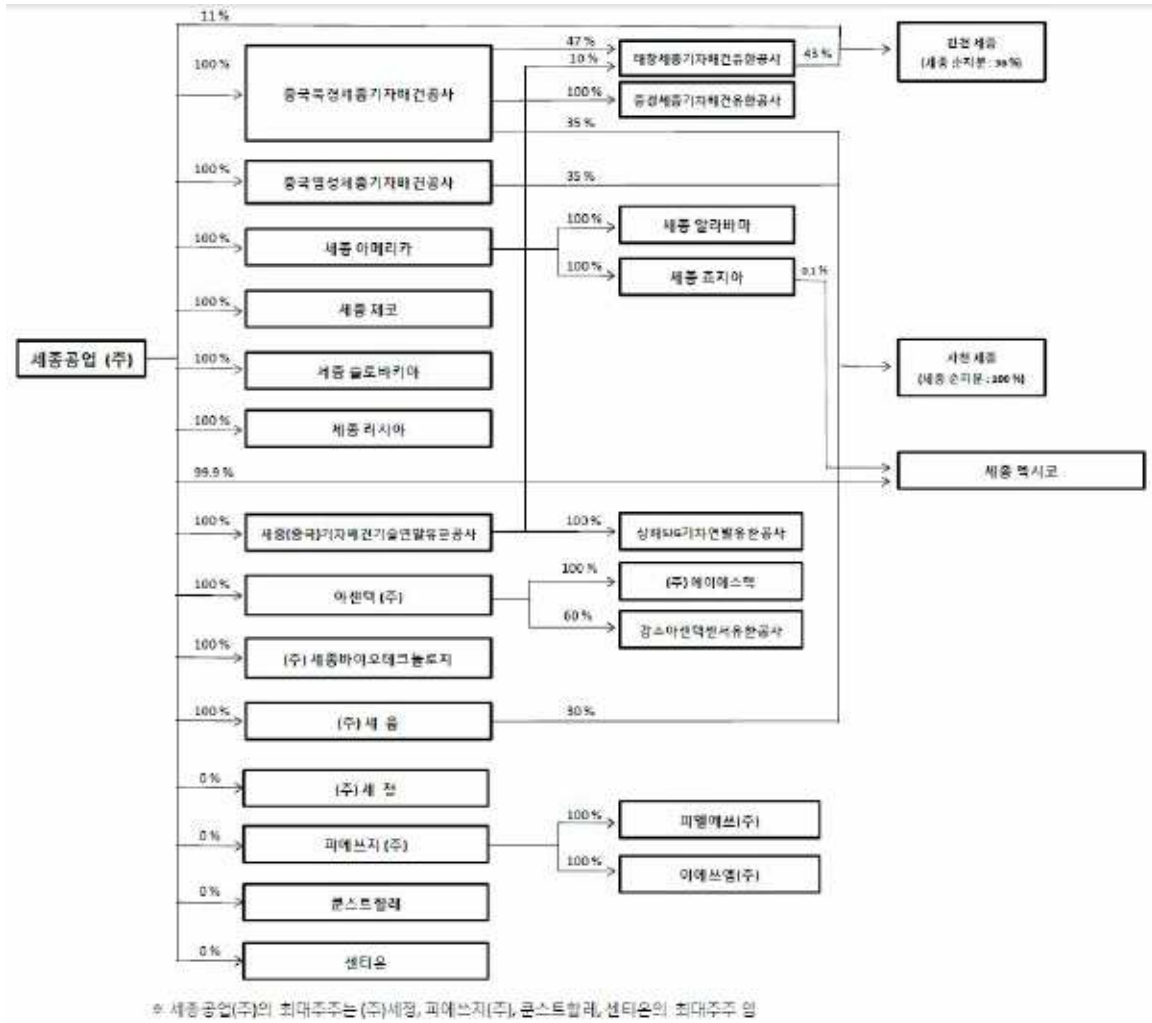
11 %

100 %

중국북경세종기차배건공사

47 %

10 %

태창세종기차배건유한공사

43 %

천진 세종
(세종 순지분 : 98 %)

100 %

중경세종기차배건유한공사

35 %

100 %

중국염성세종기차배건공사

35 %

100 %

세종 아메리카

100 %

세종 알라바마

100 %

세종 조지아

0.1 %

100 %

세종 체코

세종공업 (주)

100 %

세종 슬로바키아

사천 세종
(세종 순지분 : 100 %)

100 %

세종 러시아

99.9 %

세종 멕시코

100 %

세종(중국)기차배건기술연발유한공사

100 %

상해SJG기차연발유한공사

100 %

아센텍 (주)

100 %

(주) 에이에스텍

60 %

강소아센텍전자유한공사

100 %

(주) 세종바이오테크놀로지

100 %

(주) 세 융

30 %

0 %

(주) 세 정

0 %

피에쓰지 (주)

100 %

피엠에쓰(주)

100 %

아이에쓰엠(주)

0 %

쿤스트할레

0 %

센티온

※ 세종공업(주)의 최대주주는 (주)세정, 피에쓰지(주), 쿤스트할레, 센티온의 최대주주 임